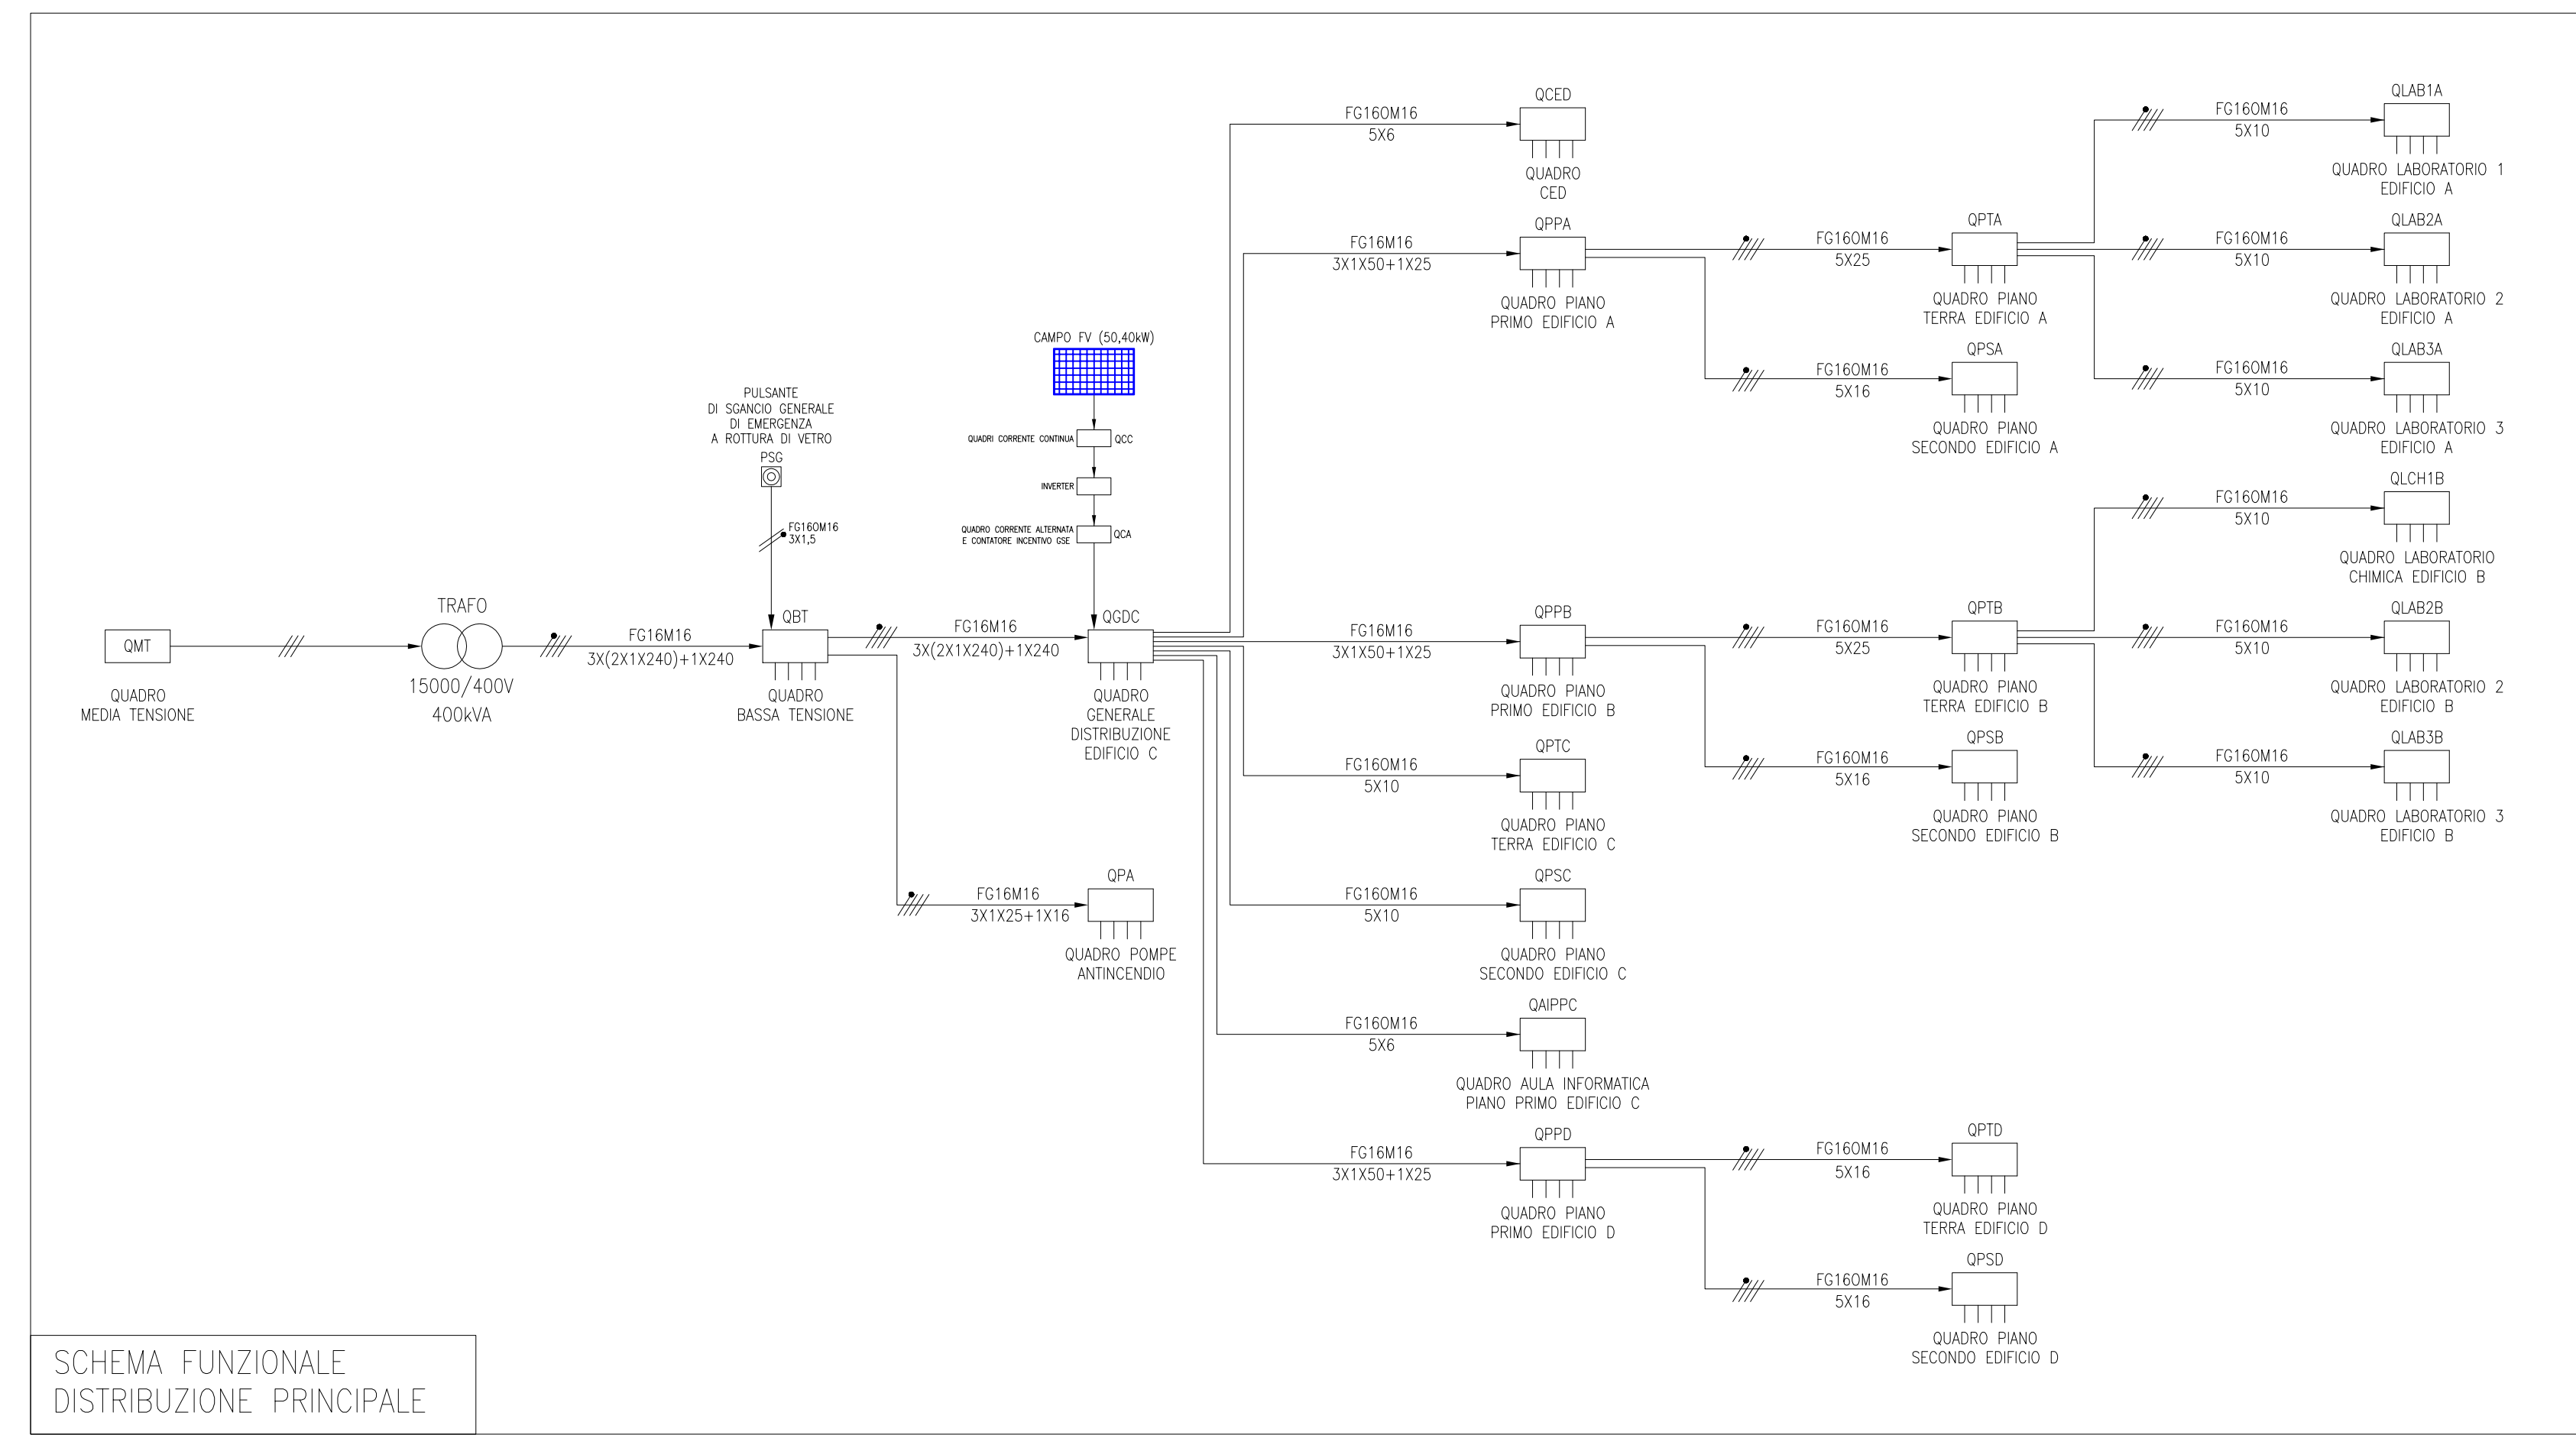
QCED
FG16OM16
5X6
QUADRO CED

QLAB1A
FG16OM16
5X10
QUADRO LABORATORIO 1 EDIFICIO A

QPPA
FG16M16
3X1X50+1X25
QUADRO PIANO PRIMO EDIFICIO A

QPTA
FG16OM16
5X25
QUADRO PIANO TERRA EDIFICIO A

QLAB2A
FG16OM16
5X10
QUADRO LABORATORIO 2 EDIFICIO A

CAMPO FV (50,40kW)

QPSA
FG16OM16
5X16
QUADRO PIANO SECONDO EDIFICIO A

QLAB3A
FG16OM16
5X10
QUADRO LABORATORIO 3 EDIFICIO A

PULSANTE DI SGANCIO GENERALE DI EMERGENZA A ROTTURA DI VETRO
PSG

QUADRI CORRENTE CONTINUA
QCC
INVERTER
QUADRO CORRENTE ALTERNATA E CONTATORE INCENTIVO GSE
QCA

FG16OM16
3X1,5

QLCH1B
FG16OM16
5X10
QUADRO LABORATORIO CHIMICA EDIFICIO B

TRAFO
QBT
QGDC
QPPB
QPTB
QLAB2B

QMT
FG16M16
3X(2X1X240)+1X240
FG16M16
3X(2X1X240)+1X240
FG16M16
3X1X50+1X25
FG16OM16
5X25
FG16OM16
5X10

QUADRO MEDIA TENSIONE
15000/400V
400kVA
QUADRO BASSA TENSIONE
QUADRO GENERALE DISTRIBUZIONE EDIFICIO C
QUADRO PIANO PRIMO EDIFICIO B
QUADRO PIANO TERRA EDIFICIO B
QUADRO LABORATORIO 2 EDIFICIO B

QPTC
FG16OM16
5X10
QUADRO PIANO TERRA EDIFICIO C

QPSB
FG16OM16
5X16
QUADRO PIANO SECONDO EDIFICIO B

QLAB3B
FG16OM16
5X10
QUADRO LABORATORIO 3 EDIFICIO B

QPA
FG16M16
3X1X25+1X16
QUADRO POMPE ANTINCENDIO

QPSC
FG16OM16
5X10
QUADRO PIANO SECONDO EDIFICIO C

QAIPPC
FG16OM16
5X6
QUADRO AULA INFORMATICA PIANO PRIMO EDIFICIO C

QPPD
FG16M16
3X1X50+1X25
QUADRO PIANO PRIMO EDIFICIO D

QPTD
FG16OM16
5X16
QUADRO PIANO TERRA EDIFICIO D

QPSD
FG16OM16
5X16
QUADRO PIANO SECONDO EDIFICIO D

SCHEMA FUNZIONALE
DISTRIBUZIONE PRINCIPALE